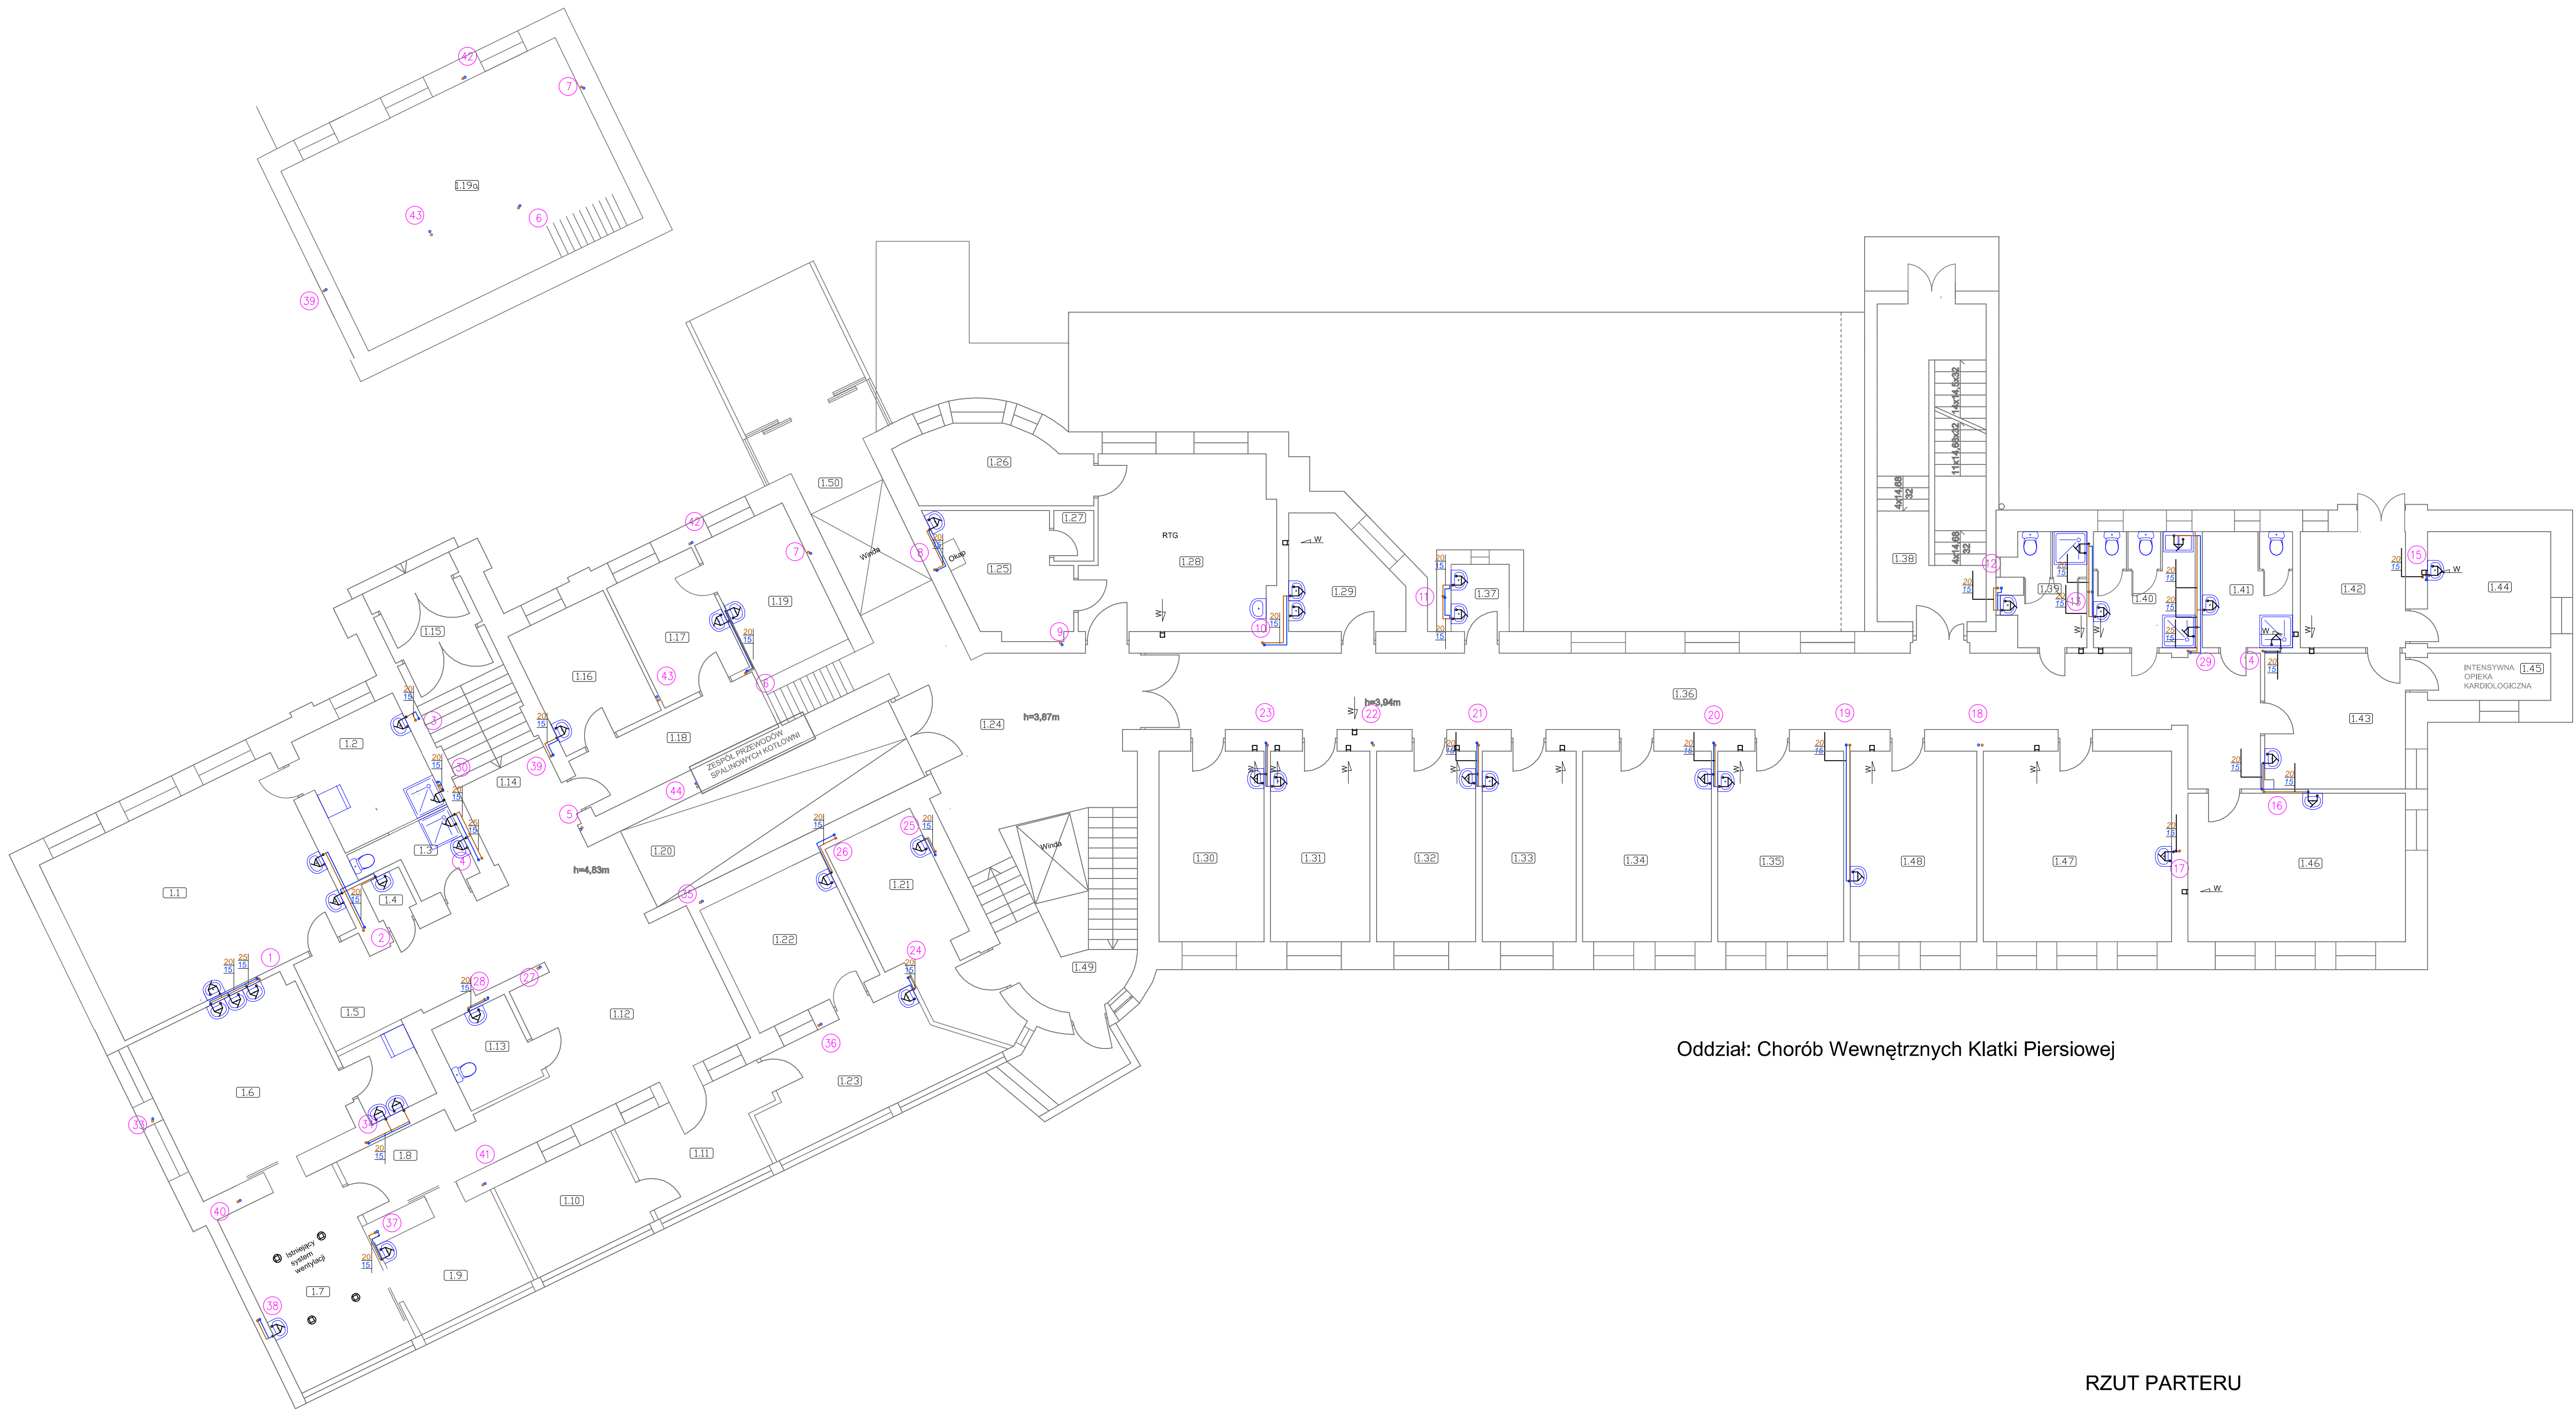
42
7
1.19a
43
6
39
1.26
1.27
RTG
1.28
1.25
1.50
Winda
Okap
42
7
1.19
1.17
1.16
43
1.18
1.15
ZESPÓŁ PRZEWODÓW SPALINOWYCH KOTŁOWNI
44
1.24
h=3,87m
h=3,94m
1.29
1.37
1.38
1.39
1.40
1.41
1.42
1.44
INTENSYWNA OPIEKA KARDIOLOGICZNA
1.45
1.43
1.36
4x14,68 32
11x14,68x32
14x14,5x32
1.2
1.14
39
30
1.3
1.4
1.1
1.20
h=4,83m
35
1.21
1.22
Winda
1.49
1.5
1.13
1.12
1.6
1.8
41
1.11
1.10
1.23
36
40
Istniejący system wentylacji
1.7
38
37
1.9
1.30
1.31
1.32
1.33
1.34
1.35
1.48
1.47
1.46
23
22
21
20
19
18
16
17
24
25
26
27
28
1
2
3
4
5
8
9
10
11
12
13
14
15
29
31
33
W
20
15
25
Oddział: Chorób Wewnętrznych Klatki Piersiowej
RZUT PARTERU